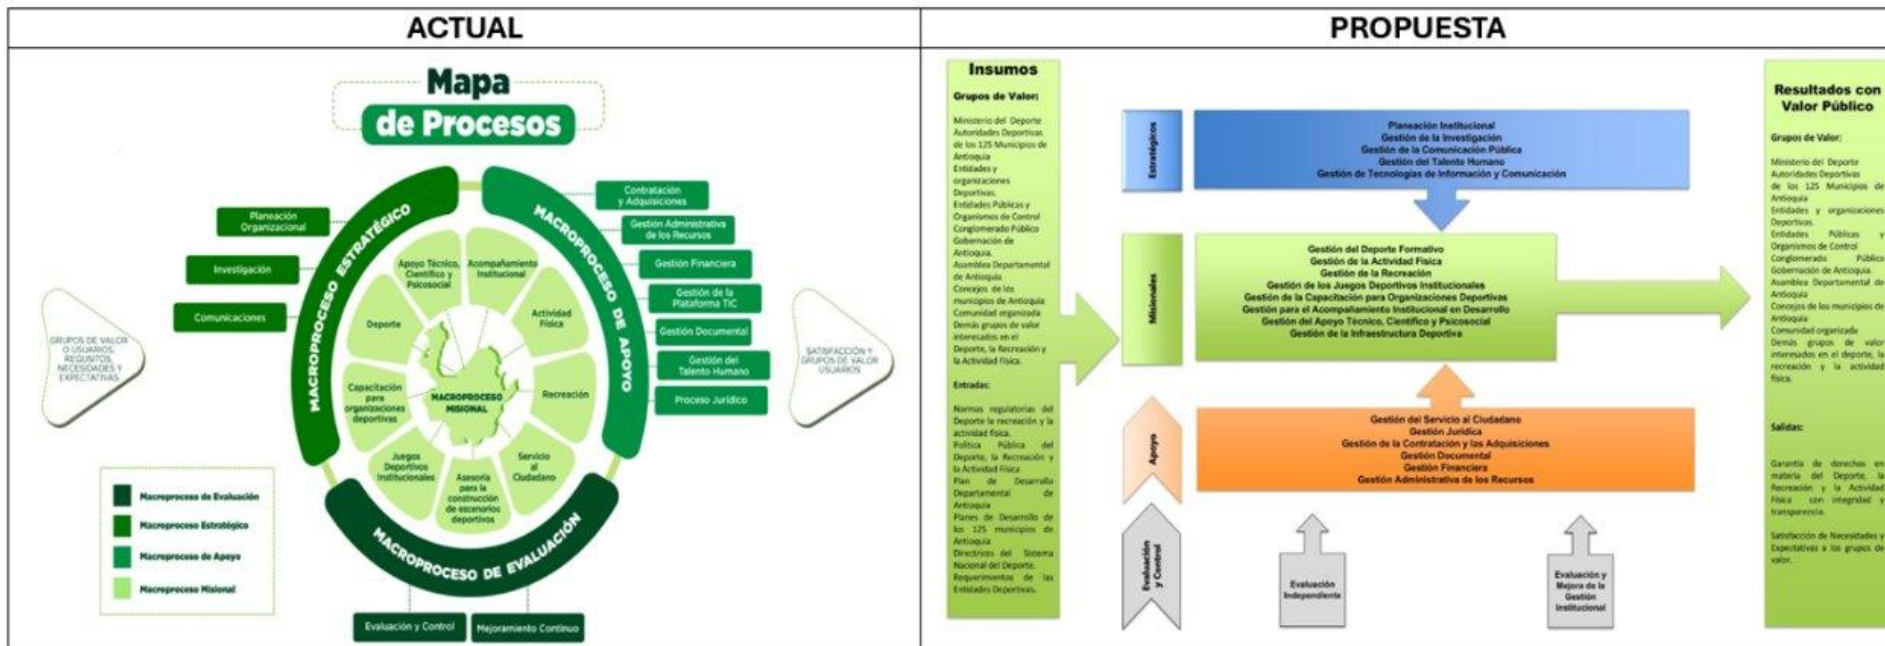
| ACTUAL | PROPUESTA |
|---|---|

Mapa de Procesos

MACROPROCESO ESTRATÉGICO

Planeación Organizacional

Investigación

Comunicaciones

MACROPROCESO DE APOYO

Contratación y Adquisiciones

Gestión Administrativa de los Recursos

Gestión Financiera

Gestión de la Plataforma TIC

Gestión Documental

Gestión del Talento Humano

Proceso Jurídico

GRUPOS DE VALOR O USUARIOS, REQUISITOS, NECESIDADES Y EXPECTATIVAS

SATISFACCIÓN Y GRUPOS DE VALOR USUARIOS

Apoyo Técnico, Científico y Psicosocial

Acompañamiento Institucional

Actividad Física

Deporte

Recreación

Capacitación para organizaciones deportivas

MACROPROCESO MISIONAL

Juegos Deportivos Institucionales

Asesoría para la construcción de escenarios deportivos

Servicio al Ciudadano

MACROPROCESO DE EVALUACIÓN

Macroproceso de Evaluación

Macroproceso Estratégico

Macroproceso de Apoyo

Macroproceso Misional

Evaluación y Control

Mejoramiento Continuo

Insumos

Grupos de Valor:

Ministerio del Deporte
Autoridades Deportivas de los 125 Municipios de Antioquia
Entidades y organizaciones Deportivas.
Entidades Públicas y Organismos de Control
Conglomerado Público
Gobernación de Antioquia.
Asamblea Departamental de Antioquia
Concejos de los municipios de Antioquia
Comunidad organizada
Demás grupos de valor interesados en el Deporte, la Recreación y la Actividad Física.

Entradas:

Normas regulatorias del Deporte la recreación y la actividad física.
Política Pública del Deporte, la Recreación y la Actividad Física
Plan de Desarrollo Departamental de Antioquia
Planes de Desarrollo de los 125 municipios de Antioquia
Directrices del Sistema Nacional del Deporte.
Requerimientos de las Entidades Deportivas.

Estratégicos

Planeación Institucional
Gestión de la Investigación
Gestión de la Comunicación Pública
Gestión del Talento Humano
Gestión de Tecnologías de Información y Comunicación

Misionales

Gestión del Deporte Formativo
Gestión de la Actividad Física
Gestión de la Recreación
Gestión de los Juegos Deportivos Institucionales
Gestión de la Capacitación para Organizaciones Deportivas
Gestión para el Acompañamiento Institucional en Desarrollo
Gestión del Apoyo Técnico, Científico y Psicosocial
Gestión de la Infraestructura Deportiva

Apoyo

Gestión del Servicio al Ciudadano
Gestión Jurídica
Gestión de la Contratación y las Adquisiciones
Gestión Documental
Gestión Financiera
Gestión Administrativa de los Recursos

Evaluación y Control

Evaluación Independiente

Evaluación y Mejora de la Gestión Institucional

Resultados con Valor Público

Grupos de Valor:

Ministerio del Deporte
Autoridades Deportivas de los 125 Municipios de Antioquia
Entidades y organizaciones Deportivas.
Entidades Públicas y Organismos de Control
Conglomerado Público
Gobernación de Antioquia.
Asamblea Departamental de Antioquia
Concejos de los municipios de Antioquia
Comunidad organizada
Demás grupos de valor interesados en el deporte, la recreación y la actividad física.

Salidas:

Garantía de derechos en materia del Deporte, la Recreación y la Actividad Física con integridad y transparencia.

Satisfacción de Necesidades y Expectativas a los grupos de valor.